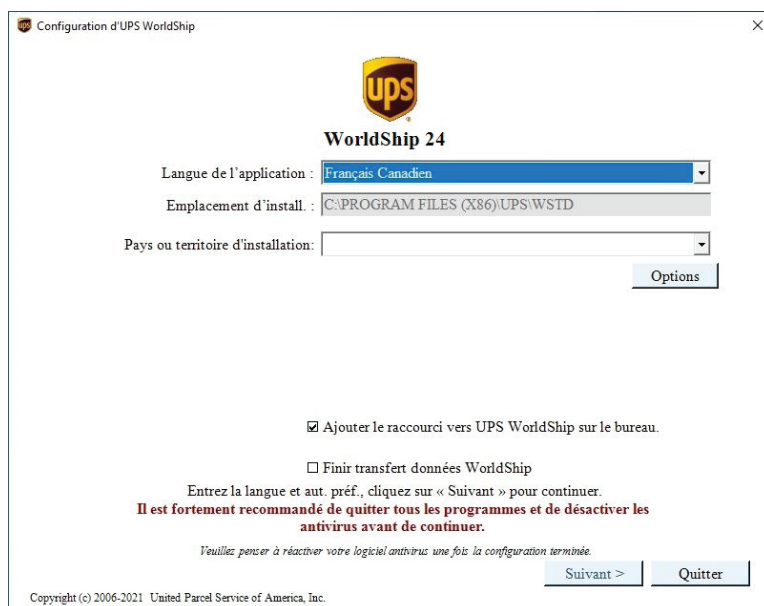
Configuration d'UPS WorldShip

×

UPS

WorldShip 24

Langue de l'application : Français Canadien

Emplacement d'install. : C:\PROGRAM FILES (X86)\UPS\WSTD

Pays ou territoire d'installation:

Options

☑ Ajouter le raccourci vers UPS WorldShip sur le bureau.

☐ Finir transfert données WorldShip

Entrez la langue et aut. préf., cliquez sur « Suivant » pour continuer.

Il est fortement recommandé de quitter tous les programmes et de désactiver les antivirus avant de continuer.

Veuillez penser à réactiver votre logiciel antivirus une fois la configuration terminée.

Suivant >

Quitter

Copyright (c) 2006-2021 United Parcel Service of America, Inc.